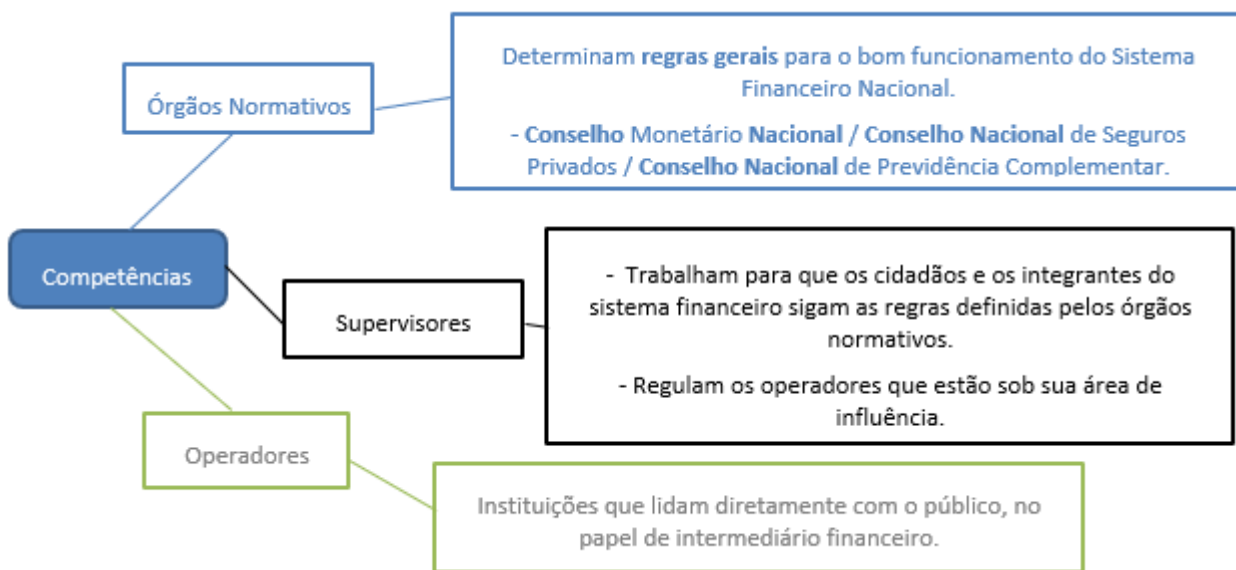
Órgãos Normativos

Determinam regras gerais para o bom funcionamento do Sistema Financeiro Nacional.

- Conselho Monetário Nacional / Conselho Nacional de Seguros Privados / Conselho Nacional de Previdência Complementar.

Competências

Supervisores

- Trabalham para que os cidadãos e os integrantes do sistema financeiro sigam as regras definidas pelos órgãos normativos.

- Regulam os operadores que estão sob sua área de influência.

Operadores

Instituições que lidam diretamente com o público, no papel de intermediário financeiro.